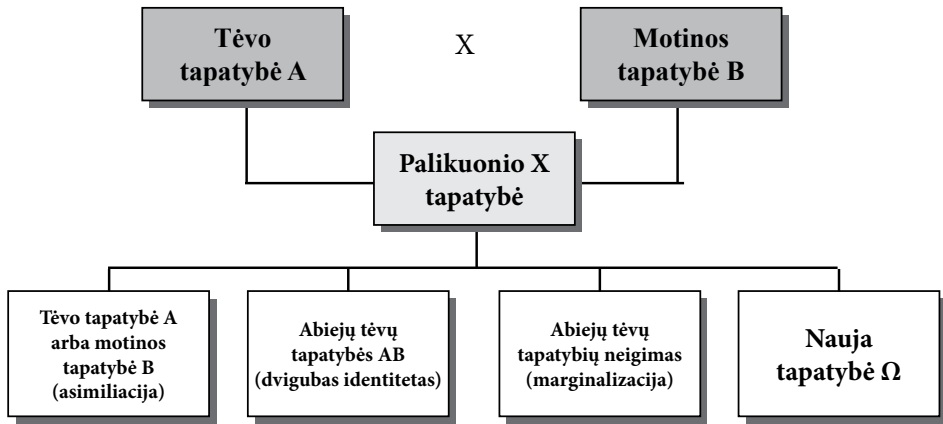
Tėvo tapatybė A

X

Motinos tapatybė B

Palikuonio X tapatybė

Tėvo tapatybė A arba motinos tapatybė B (asimiliacija)

Abiejų tėvų tapatybės AB (dvigubas identitetas)

Abiejų tėvų tapatybių neigimas (marginalizacija)

Nauja tapatybė Ω